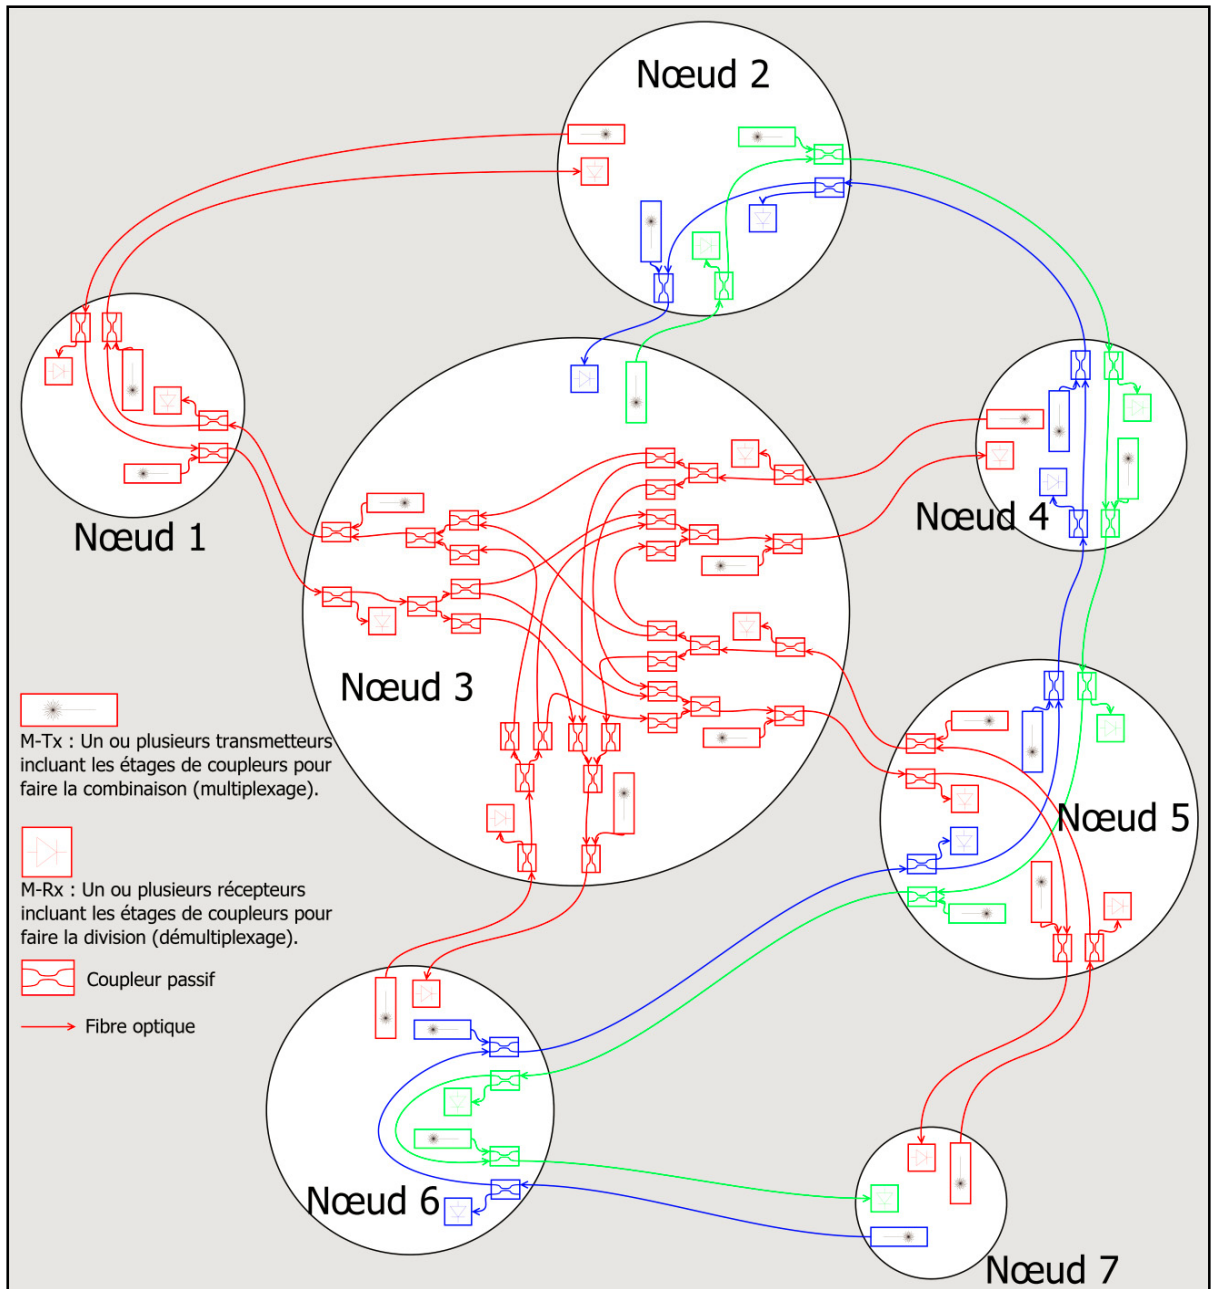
Nœud 2

Nœud 1

Nœud 4

Nœud 3

M-Tx : Un ou plusieurs transmetteurs incluant les étages de coupleurs pour faire la combinaison (multiplexage).

M-Rx : Un ou plusieurs récepteurs incluant les étages de coupleurs pour faire la division (démultiplexage).

Coupleur passif

Fibre optique

Nœud 5

Nœud 6

Nœud 7